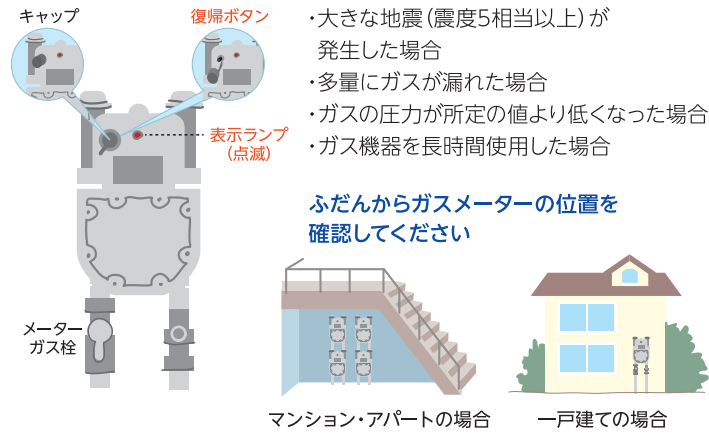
キャップ

復帰ボタン

表示ランプ
(点滅)

メーター
ガス栓

・大きな地震(震度5相当以上)が発生した場合
・多量にガスが漏れた場合
・ガスの圧力が所定の値より低くなった場合
・ガス機器を長時間使用した場合

ふだんからガスメーターの位置を確認してください

マンション・アパートの場合

一戸建ての場合